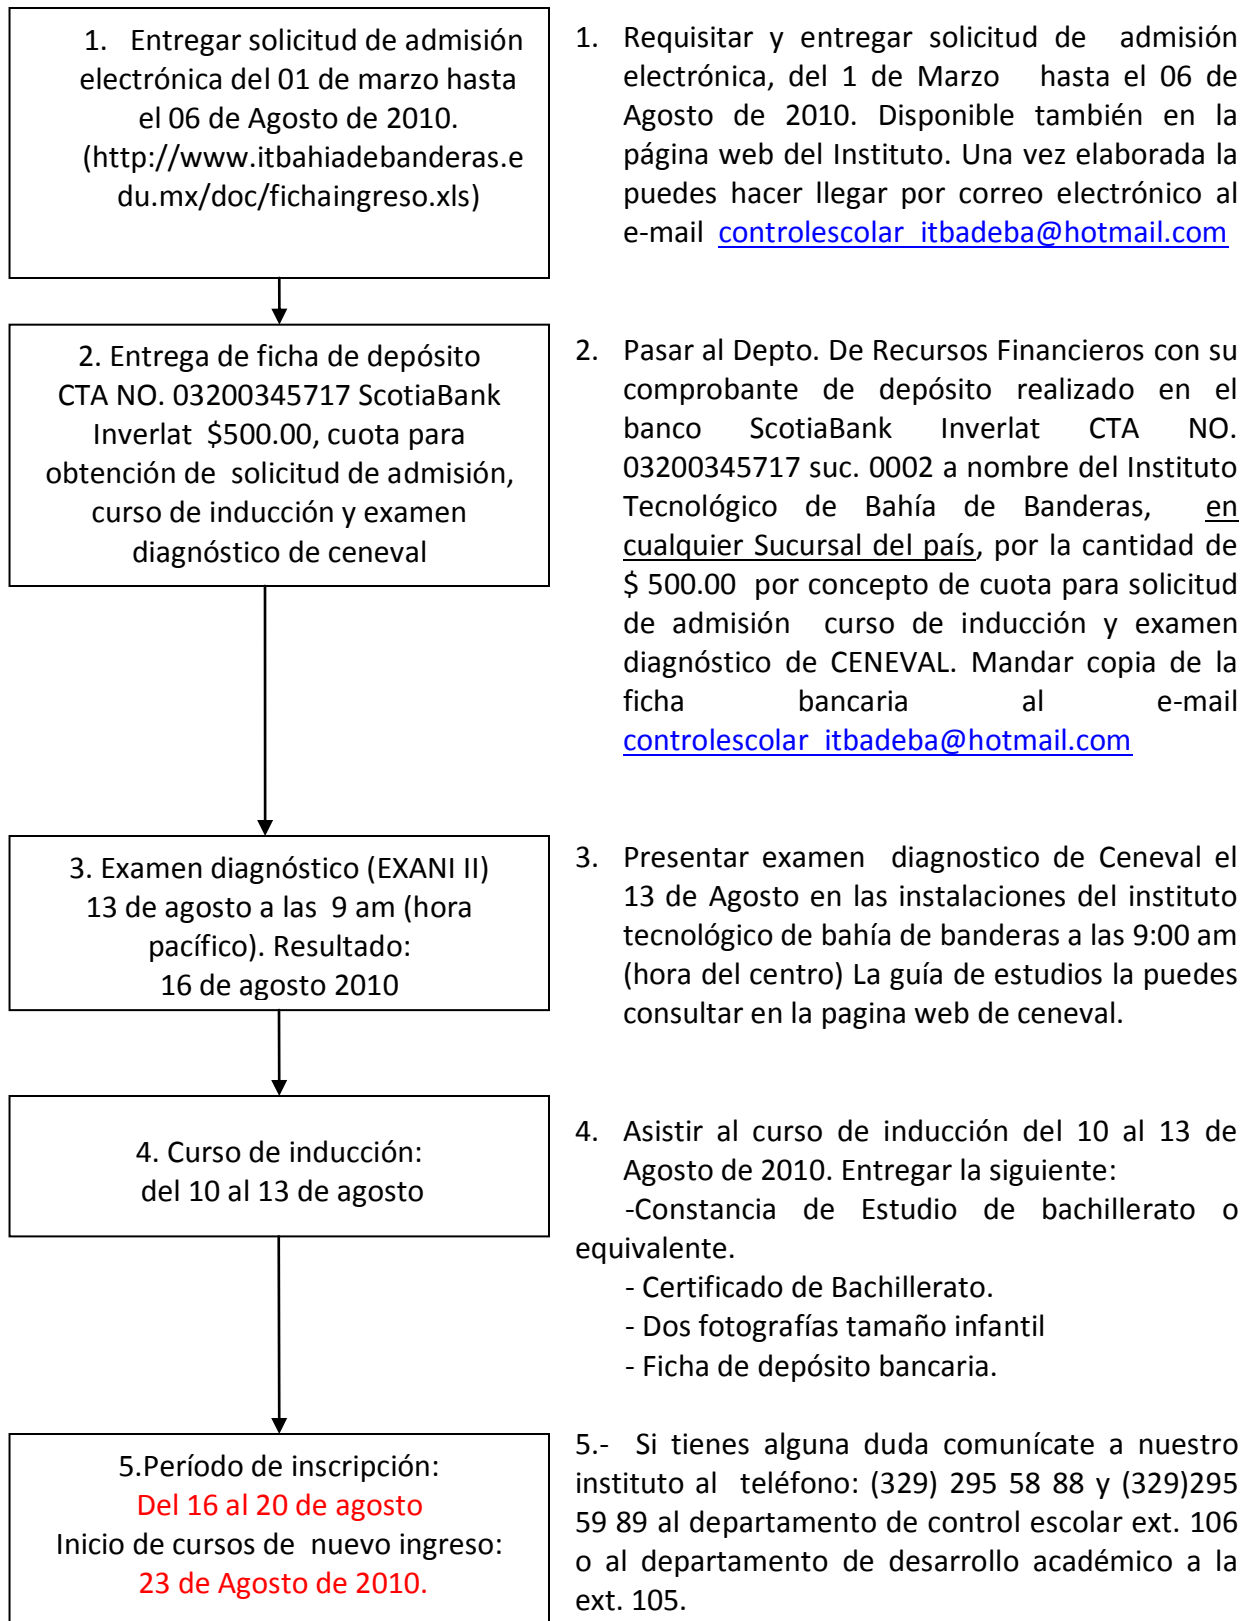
1. Entregar solicitud de admisión electrónica del 01 de marzo hasta el 06 de Agosto de 2010. (http://www.itbahiadebanderas.edu.mx/doc/fichaingreso.xls)

2. Entrega de ficha de depósito CTA NO. 03200345717 ScotiaBank Inverlat $500.00, cuota para obtención de solicitud de admisión, curso de inducción y examen diagnóstico de ceneval

3. Examen diagnóstico (EXANI II) 13 de agosto a las 9 am (hora pacífico). Resultado: 16 de agosto 2010

4. Curso de inducción: del 10 al 13 de agosto

5.Período de inscripción: Del 16 al 20 de agosto Inicio de cursos de nuevo ingreso: 23 de Agosto de 2010.

1. Requisitar y entregar solicitud de admisión electrónica, del 1 de Marzo hasta el 06 de Agosto de 2010. Disponible también en la página web del Instituto. Una vez elaborada la puedes hacer llegar por correo electrónico al e-mail controlescolar_itbadeba@hotmail.com

2. Pasar al Depto. De Recursos Financieros con su comprobante de depósito realizado en el banco ScotiaBank Inverlat CTA NO. 03200345717 suc. 0002 a nombre del Instituto Tecnológico de Bahía de Banderas, en cualquier Sucursal del país, por la cantidad de $ 500.00 por concepto de cuota para solicitud de admisión curso de inducción y examen diagnóstico de CENEVAL. Mandar copia de la ficha bancaria al e-mail controlescolar_itbadeba@hotmail.com

3. Presentar examen diagnostico de Ceneval el 13 de Agosto en las instalaciones del instituto tecnológico de bahía de banderas a las 9:00 am (hora del centro) La guía de estudios la puedes consultar en la pagina web de ceneval.

4. Asistir al curso de inducción del 10 al 13 de Agosto de 2010. Entregar la siguiente:
-Constancia de Estudio de bachillerato o equivalente.
- Certificado de Bachillerato.
- Dos fotografías tamaño infantil
- Ficha de depósito bancaria.

5.- Si tienes alguna duda comunícate a nuestro instituto al teléfono: (329) 295 58 88 y (329)295 59 89 al departamento de control escolar ext. 106 o al departamento de desarrollo académico a la ext. 105.